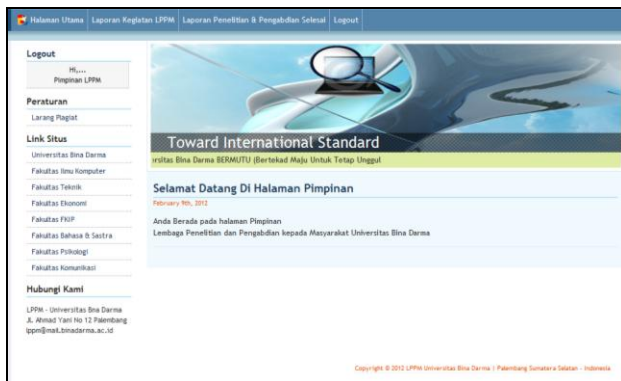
Halaman Utama | Laporan Kegiatan LPPM | Laporan Penelitian & Pengabdian Selesai | Logout

Logout

Hi,...
Pimpinan LPPM

Peraturan

Larang Plagiat

Link Situs

Universitas Bina Darma

Fakultas Ilmu Komputer

Fakultas Teknik

Fakultas Ekonomi

Fakultas FKIP

Fakultas Bahasa & Sastra

Fakultas Psikologi

Fakultas Komunikasi

Hubungi Kami

LPPM - Universitas Bina Darma
Jl. Ahmad Yani No 12 Palembang
lppm@mail.binadarma.ac.id

Toward International Standard

rsitas Bina Darma BERMUTU (Bertekad Maju Untuk Tetap Unggul

Selamat Datang Di Halaman Pimpinan

February 9th, 2012

Anda Berada pada halaman Pimpinan
Lembaga Penelitian dan Pengabdian kepada Masyarakat Universitas Bina Darma

Copyright © 2012 LPPM Universitas Bina Darma | Palembang Sumatera Selatan - Indonesia